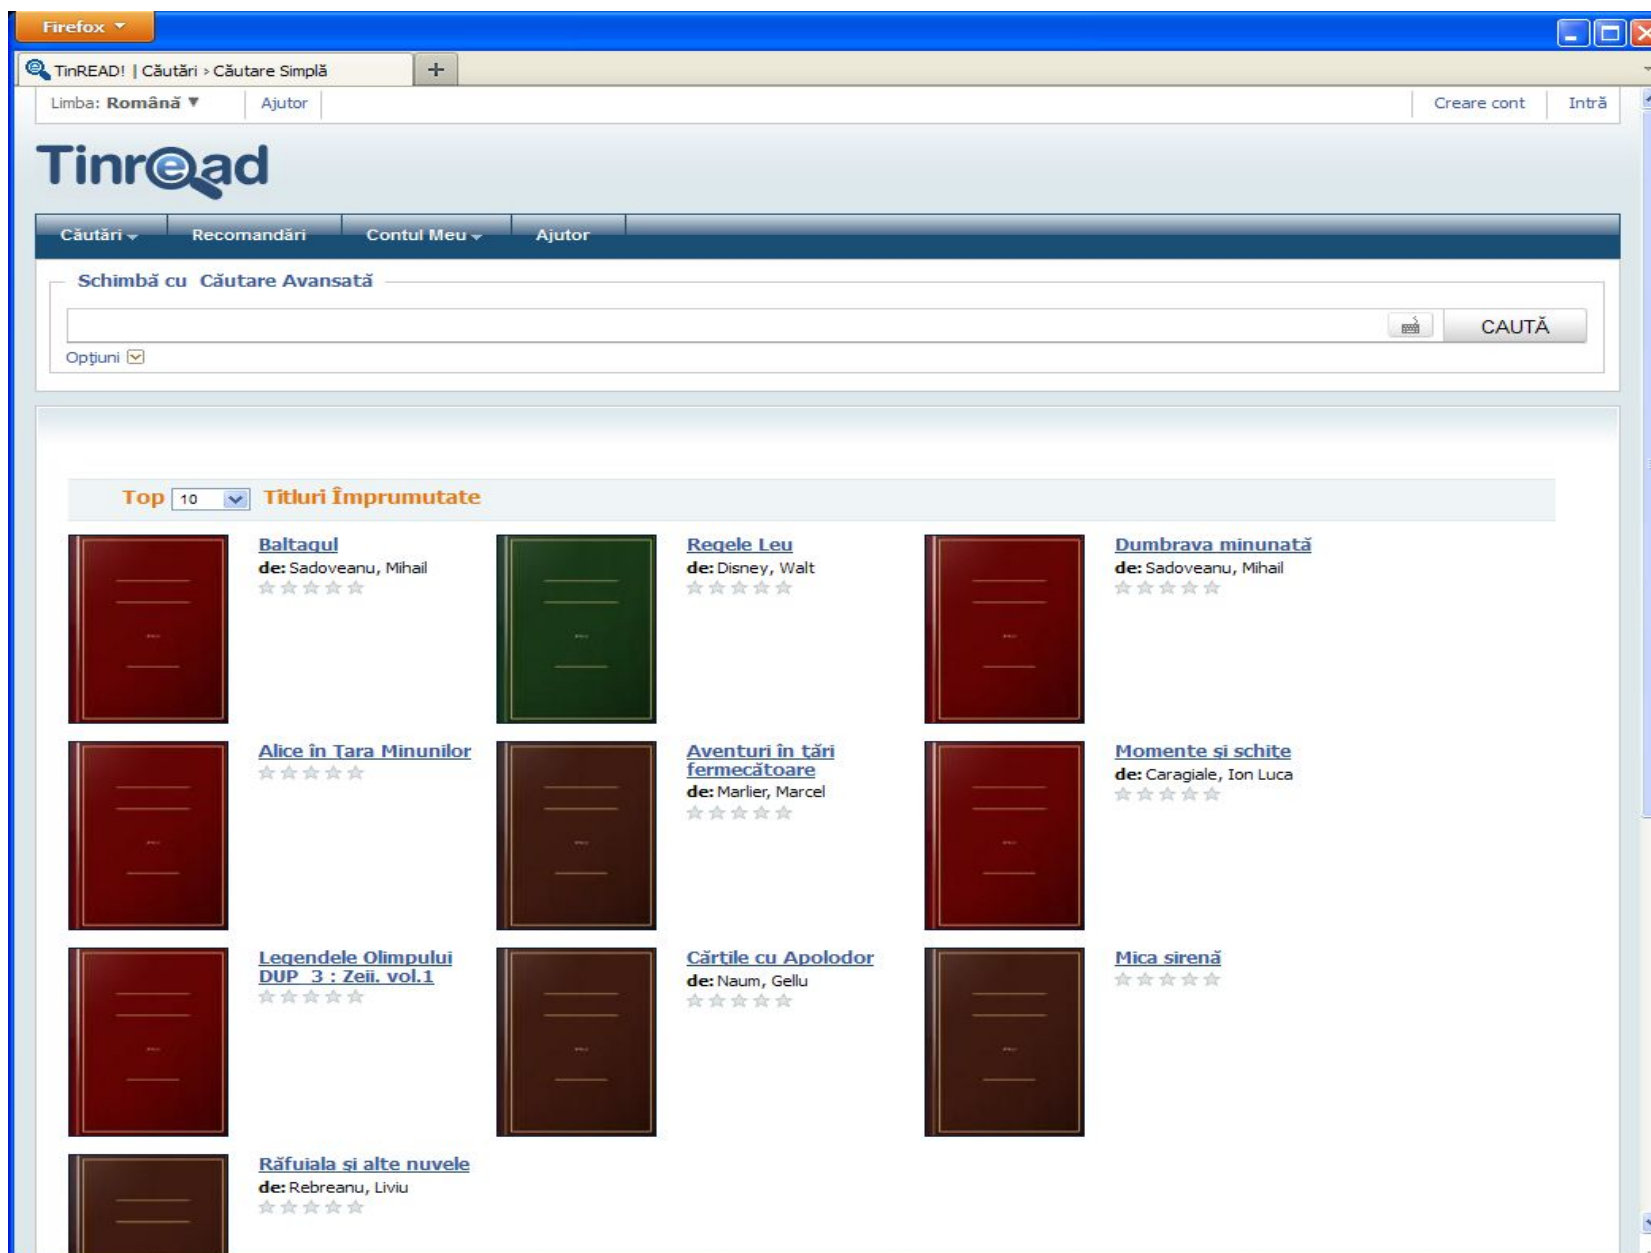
Firefox

TinREAD! | Căutări › Căutare Simplă

+

Limba: Română ▼

Ajutor

Creare cont

Intră

Tinread

Căutări

Recomandări

Contul Meu

Ajutor

Schimbă cu Căutare Avansată

CAUTĂ

Opțiuni

Top 10 Titluri Împrumutate

Baltagul
de: Sadoveanu, Mihail

Regele Leu
de: Disney, Walt

Dumbrava minunată
de: Sadoveanu, Mihail

Alice în Țara Minunilor

Aventuri în țări fermecătoare
de: Marlier, Marcel

Momente și schițe
de: Caragiale, Ion Luca

Legendele Olimpului DUP 3 : Zeii. vol.1

Cărțile cu Apolodor
de: Naum, Gellu

Mica sirenă

Răfuiala și alte nuvele
de: Rebreanu, Liviu